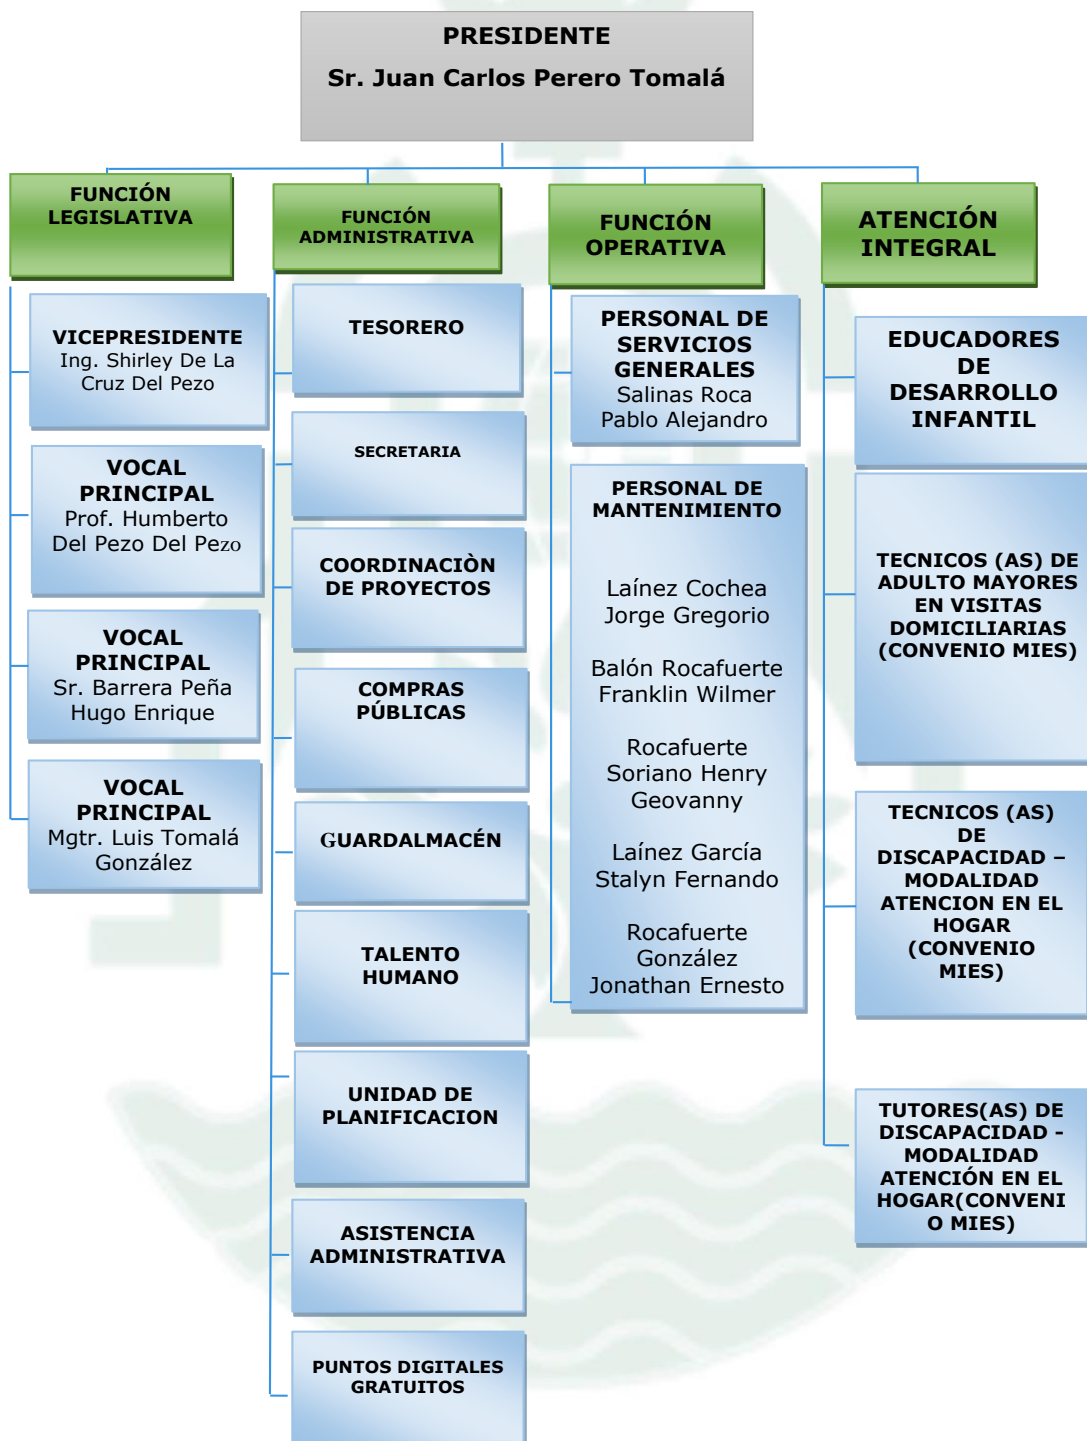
PRESIDENTE
Sr. Juan Carlos Perero Tomalá

FUNCIÓN LEGISLATIVA

VICEPRESIDENTE
Ing. Shirley De La Cruz Del Pezo

VOCAL PRINCIPAL
Prof. Humberto Del Pezo Del Pezo

VOCAL PRINCIPAL
Sr. Barrera Peña Hugo Enrique

VOCAL PRINCIPAL
Mgtr. Luis Tomalá González

FUNCIÓN ADMINISTRATIVA

TESORERO

SECRETARIA

COORDINACIÒN DE PROYECTOS

COMPRAS PÚBLICAS

GUARDALMACÉN

TALENTO HUMANO

UNIDAD DE PLANIFICACION

ASISTENCIA ADMINISTRATIVA

PUNTOS DIGITALES GRATUITOS

FUNCIÓN OPERATIVA

PERSONAL DE SERVICIOS GENERALES
Salinas Roca Pablo Alejandro

PERSONAL DE MANTENIMIENTO

Laínez Cochea Jorge Gregorio

Balón Rocafuerte Franklin Wilmer

Rocafuerte Soriano Henry Geovanny

Laínez García Stalyn Fernando

Rocafuerte González Jonathan Ernesto

ATENCIÓN INTEGRAL

EDUCADORES DE DESARROLLO INFANTIL

TECNICOS (AS) DE ADULTO MAYORES EN VISITAS DOMICILIARIAS (CONVENIO MIES)

TECNICOS (AS) DE DISCAPACIDAD – MODALIDAD ATENCION EN EL HOGAR (CONVENIO MIES)

TUTORES(AS) DE DISCAPACIDAD - MODALIDAD ATENCIÓN EN EL HOGAR(CONVENIO MIES)